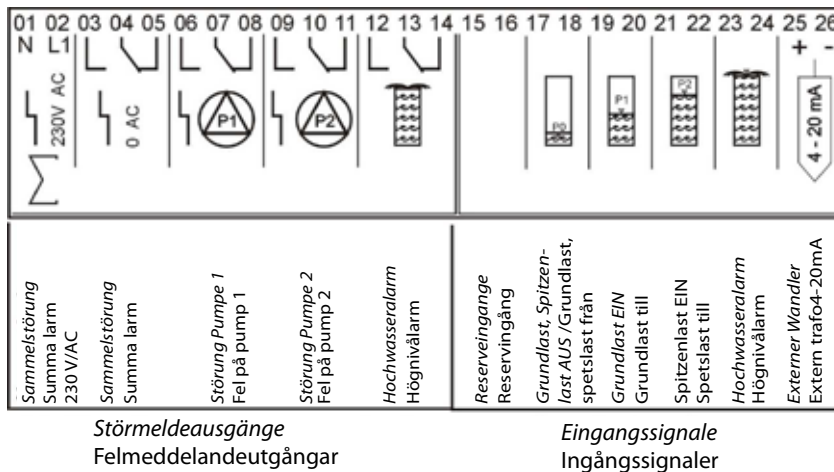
01 02 03 04 05 06 07 08 09 10 11 12 13 14 15 16 17 18 19 20 21 22 23 24 25 26
N L1
230V AC
0 AC
P1
P2
P0
P1
P2
+ -
4 - 20 mA

*Sammelstörung* Summa larm 230 V/AC

*Sammelstörung* Summa larm

*Störung Pumpe 1* Fel på pump 1

*Störung Pumpe 2* Fel på pump 2

*Hochwasseralarm* Högnivålarm

*Reserveingange* Reservingång

*Grundlast, Spitzenlast AUS* /Grundlast, spetslast från

*Grundlast EIN* Grundlast till

Spitzenlast EIN Spetslast till

*Hochwasseralarm* Högnivålarm

*Externer Wandler* Extern trafo4-20mA

*Störmeldeausgänge*
Felmeddelandeutgångar

*Eingangssignale*
Ingångssignaler